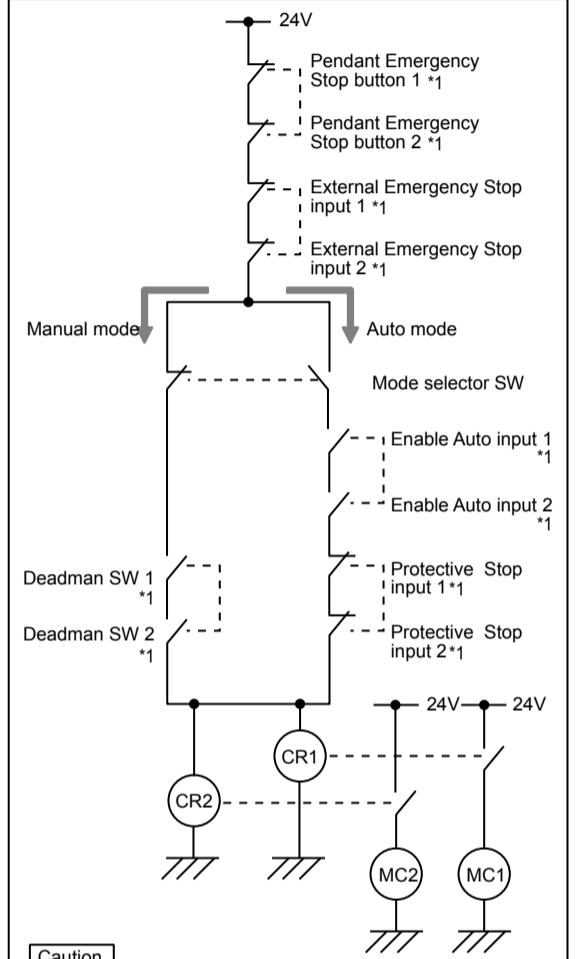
24V

Pendant Emergency Stop button 1 *1

Pendant Emergency Stop button 2 *1

External Emergency Stop input 1 *1

External Emergency Stop input 2 *1

Manual mode

Auto mode

Mode selector SW

Enable Auto input 1 *1

Enable Auto input 2 *1

Deadman SW 1 *1

Deadman SW 2 *1

Protective Stop input 1 *1

Protective Stop input 2 *1

24V

24V

CR1

CR2

MC2

MC1

Caution